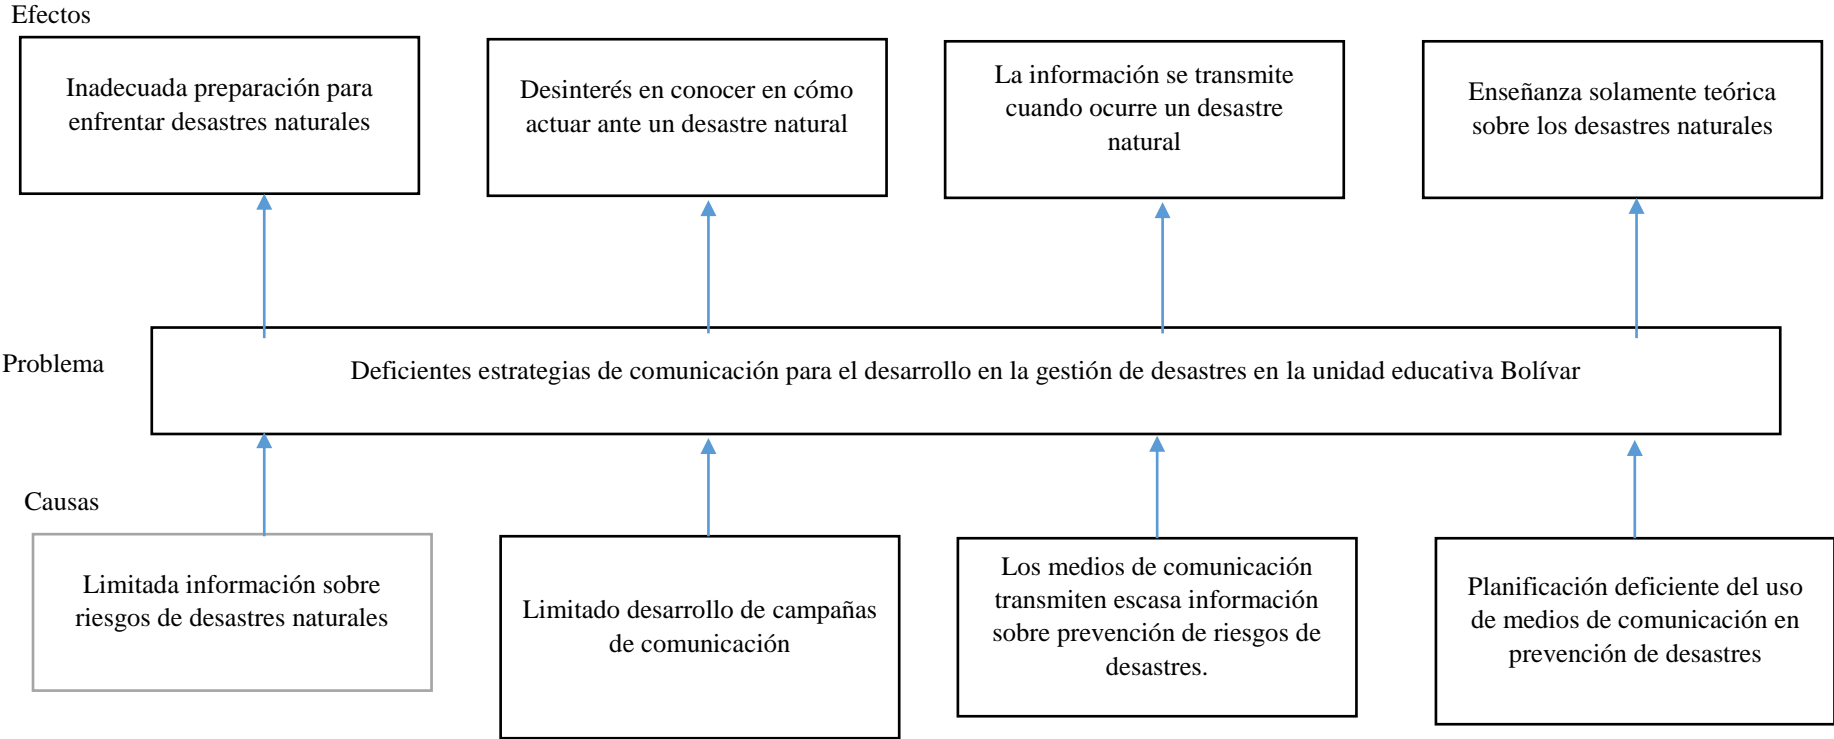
Efectos

Inadecuada preparación para enfrentar desastres naturales

Desinterés en conocer en cómo actuar ante un desastre natural

La información se transmite cuando ocurre un desastre natural

Enseñanza solamente teórica sobre los desastres naturales

Problema

Deficientes estrategias de comunicación para el desarrollo en la gestión de desastres en la unidad educativa Bolívar

Causas

Limitada información sobre riesgos de desastres naturales

Limitado desarrollo de campañas de comunicación

Los medios de comunicación transmiten escasa información sobre prevención de riesgos de desastres.

Planificación deficiente del uso de medios de comunicación en prevención de desastres